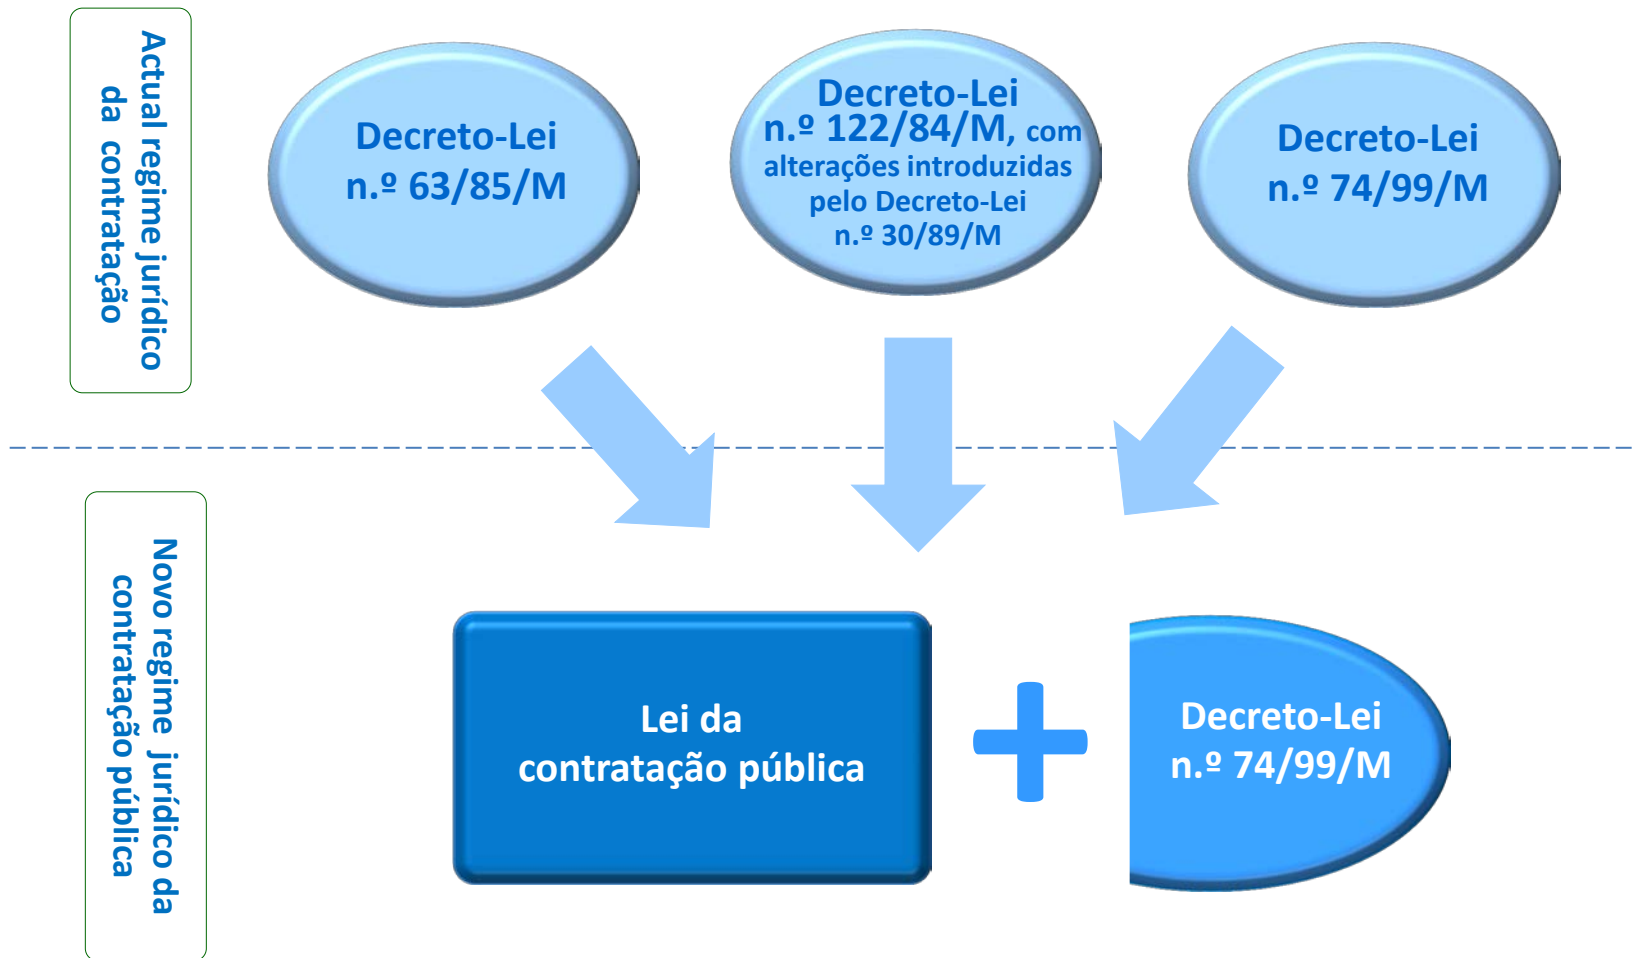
Actual regime jurídico da contratação

Decreto-Lei n.º 63/85/M

Decreto-Lei n.º 122/84/M, com alterações introduzidas pelo Decreto-Lei n.º 30/89/M

Decreto-Lei n.º 74/99/M

Novo regime jurídico da contratação pública

Lei da contratação pública

Decreto-Lei n.º 74/99/M